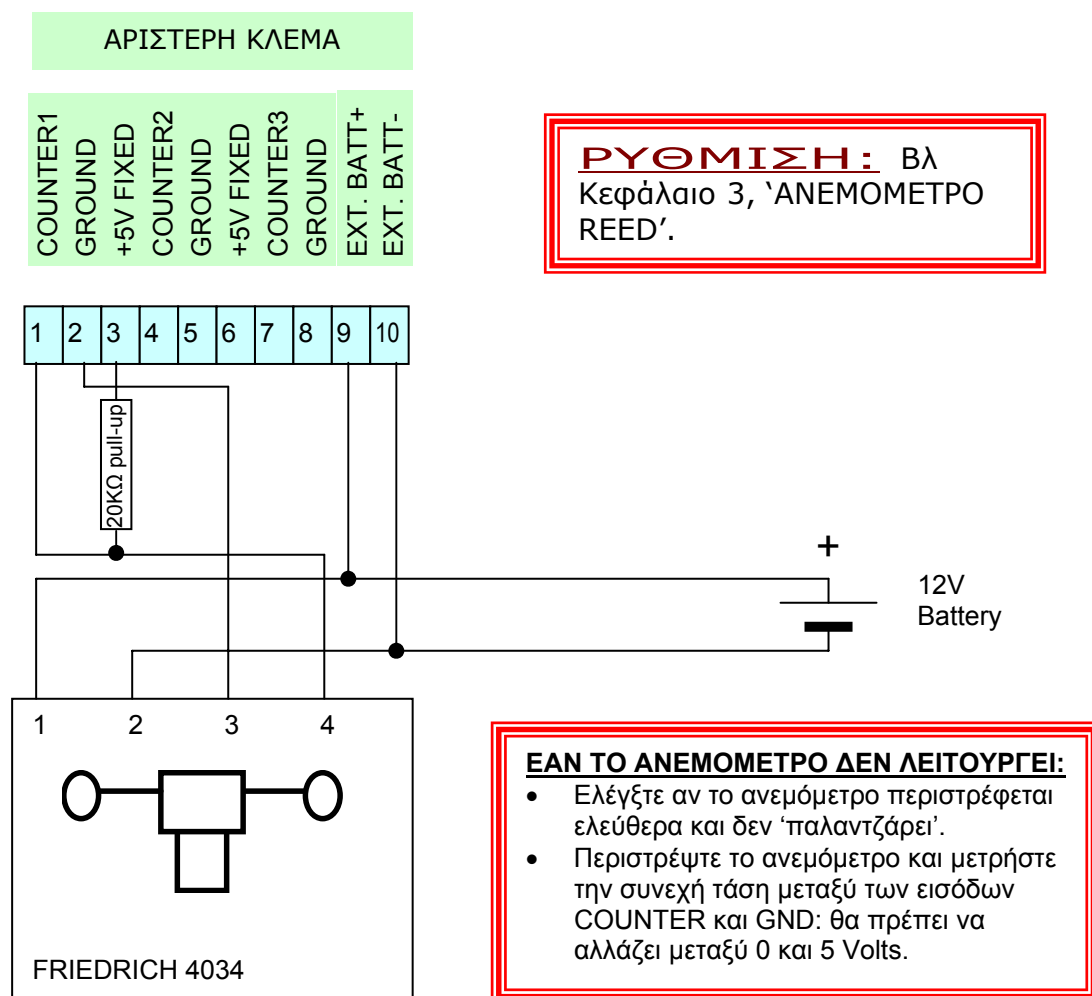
ΑΡΙΣΤΕΡΗ ΚΛΕΜΑ

COUNTER1
GROUND
+5V FIXED
COUNTER2
GROUND
+5V FIXED
COUNTER3
GROUND
EXT. BATT+
EXT. BATT-

ΡΥΘΜΙΣΗ: Βλ Κεφάλαιο 3, ‘ΑΝΕΜΟΜΕΤΡΟ REED’.

| 1 | 2 | 3 | 4 | 5 | 6 | 7 | 8 | 9 | 10 |
|---|---|---|---|---|---|---|---|---|---|

20KΩ pull-up

+

12V
Battery

1 2 3 4

FRIEDRICH 4034

ΕΑΝ ΤΟ ΑΝΕΜΟΜΕΤΡΟ ΔΕΝ ΛΕΙΤΟΥΡΓΕΙ:
- Ελέγξτε αν το ανεμόμετρο περιστρέφεται ελεύθερα και δεν ‘παλαντζάρει’.
- Περιστρέψτε το ανεμόμετρο και μετρήστε την συνεχή τάση μεταξύ των εισόδων COUNTER και GND: θα πρέπει να αλλάζει μεταξύ 0 και 5 Volts.